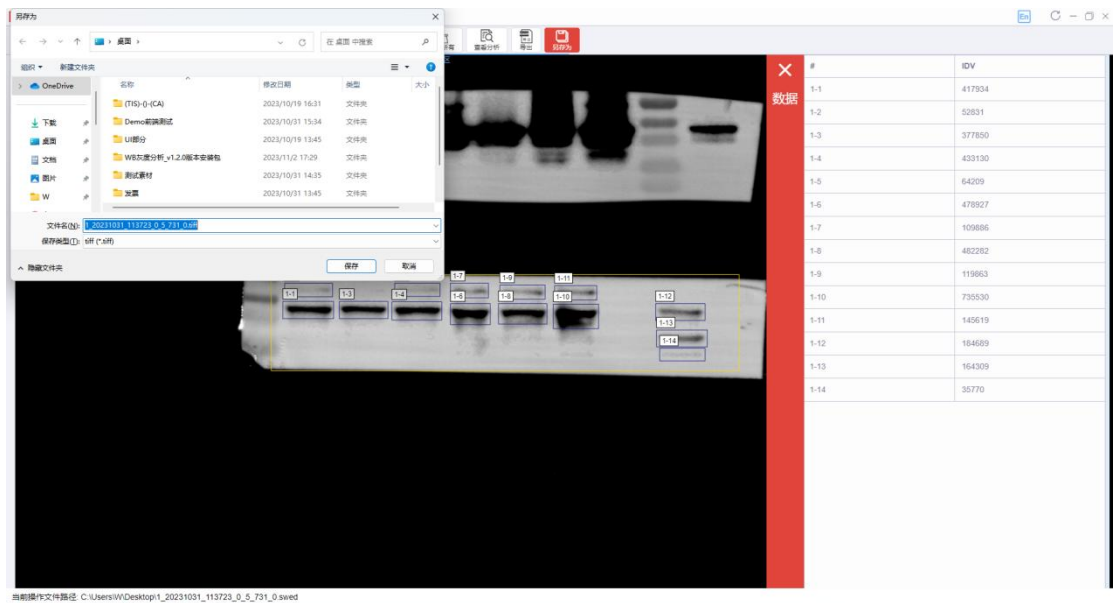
另存为

← → ∨ ↑ 桌面 ›  ∨ C 在 桌面 中搜索

组织 ▾ 新建文件夹

OneDrive
下载
桌面
文档
图片
W

| 名称 | 修改日期 | 类型 | 大小 |
|---|---|---|---|
| (TIS)-()-(CA) | 2023/10/19 16:31 | 文件夹 | |
| Demo前端测试 | 2023/10/31 15:34 | 文件夹 | |
| UI部分 | 2023/10/19 13:45 | 文件夹 | |
| WB灰度分析_v1.2.0版本安装包 | 2023/11/2 17:29 | 文件夹 | |
| 测试素材 | 2023/10/31 14:35 | 文件夹 | |
| 发票 | 2023/10/31 13:45 | 文件夹 | |

文件名(N): 1_20231031_113723_0_5_731_0.tiff
保存类型(T): tiff (*.tiff)

^ 隐藏文件夹
保存 取消

查看分析 导出 另存为

En

数据

1-1 1-3 1-4 1-7 1-9 1-11 1-6 1-8 1-10 1-12 1-13 1-14

| # | IDV |
|---|---|
| 1-1 | 417934 |
| 1-2 | 52831 |
| 1-3 | 377850 |
| 1-4 | 433130 |
| 1-5 | 64209 |
| 1-6 | 478927 |
| 1-7 | 109886 |
| 1-8 | 482282 |
| 1-9 | 119863 |
| 1-10 | 735530 |
| 1-11 | 145619 |
| 1-12 | 164689 |
| 1-13 | 164309 |
| 1-14 | 35770 |

当前操作文件路径: C:\Users\W\Desktop\1_20231031_113723_0_5_731_0.swed